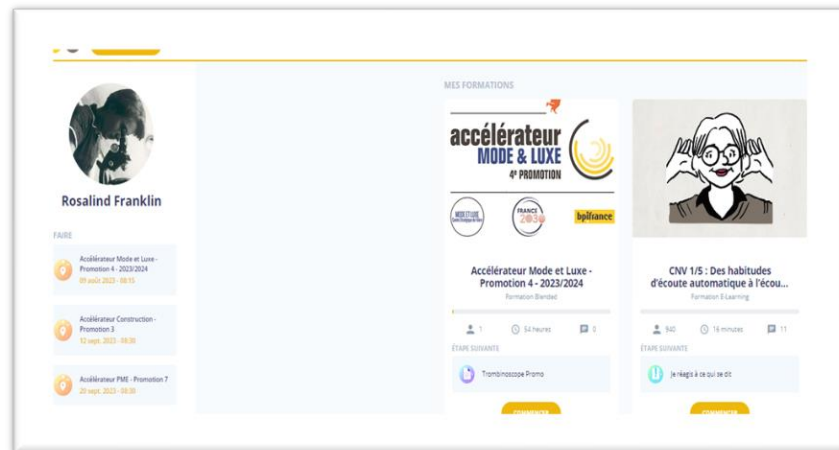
Rosalind Franklin

FAIRE

Accélérateur Mode et Luxe - Promotion 4 - 2023/2024
09 août 2023 - 08:15

Accélérateur Construction - Promotion 3
12 sept. 2023 - 08:30

Accélérateur PME - Promotion 7
20 sept. 2023 - 08:30

MES FORMATIONS

accélérateur MODE & LUXE 4e PROMOTION

FRANCE 2030

bpifrance

Accélérateur Mode et Luxe - Promotion 4 - 2023/2024
Formation Blended

1 54 heures 0

ÉTAPE SUIVANTE

Trombinoscope Promo

COMMENCER

CNV 1/5 : Des habitudes d'écoute automatique à l'écou...
Formation E-Learning

940 16 minutes 11

ÉTAPE SUIVANTE

Je réagis à ce qui se dit

COMMENCER